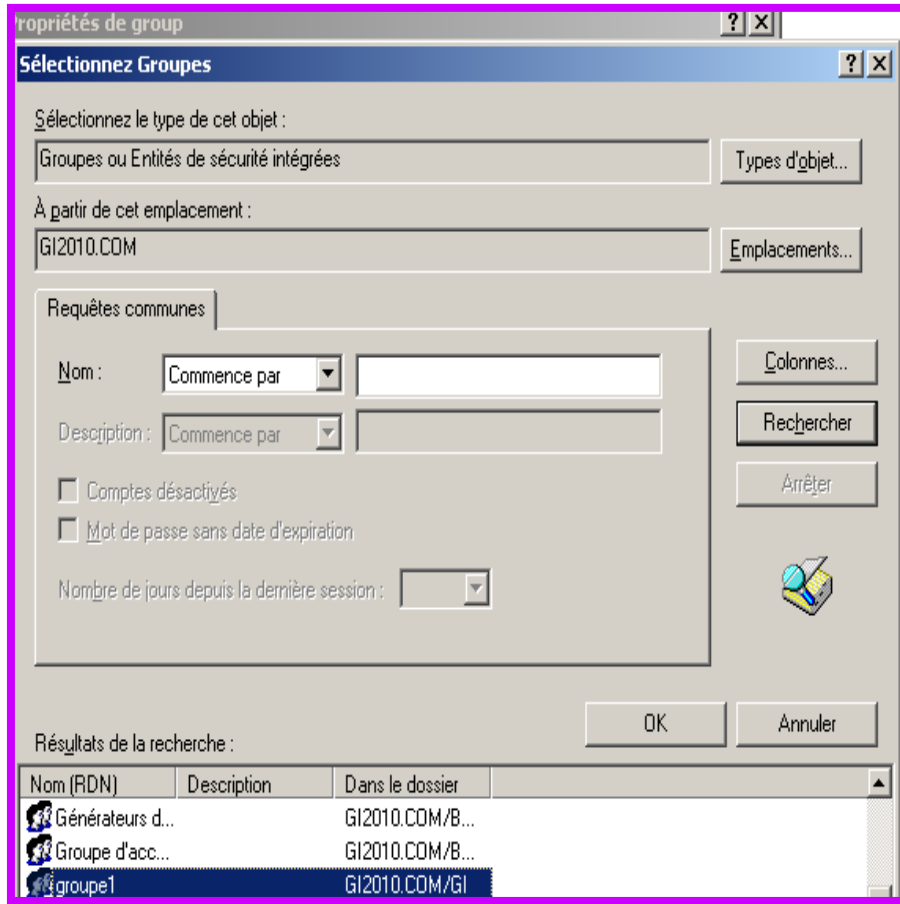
ropriétés de group

Sélectionnez Groupes

Sélectionnez le type de cet objet :

Groupes ou Entités de sécurité intégrées

Types d'objet...

À partir de cet emplacement :

GI2010.COM

Emplacements...

Requêtes communes

Nom : Commence par

Description : Commence par

Comptes désactivés

Mot de passe sans date d'expiration

Nombre de jours depuis la dernière session :

Colonnes...

Rechercher

Arrêter

OK

Annuler

Résultats de la recherche :

| Nom (RDN) | Description | Dans le dossier |
|---|---|---|
| Générateurs d... | | GI2010.COM/B... |
| Groupe d'acc... | | GI2010.COM/B... |
| groupe1 | | GI2010.COM/GI |